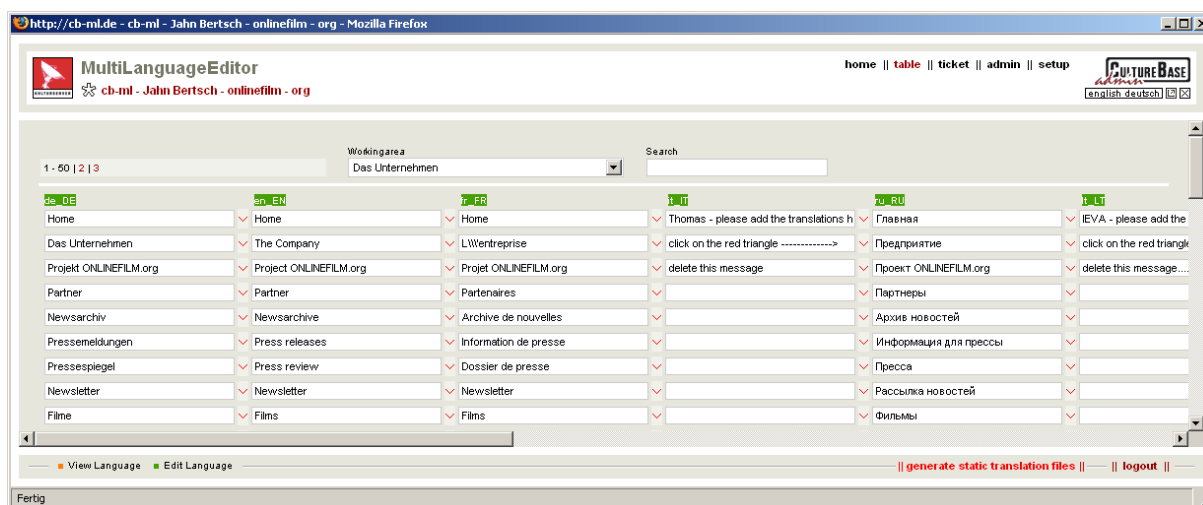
http://cb-ml.de - cb-ml - Jahn Bertsch - onlinefilm - org - Mozilla Firefox

MultiLanguageEditor
cb-ml - Jahn Bertsch - onlinefilm - org

home || table || ticket || admin || setup

CULTUREBASE admin
english deutsch

1 - 50 | 2 | 3

Workingarea
Das Unternehmen

Search

| de_DE | en_EN | fr_FR | it_IT | ru_RU | lt_LT |
|---|---|---|---|---|---|
| Home | Home | Home | Thomas - please add the translations h | Главная | IEVA - please add the |
| Das Unternehmen | The Company | L\\\'entreprise | click on the red triangle -------------> | Предприятие | click on the red triangle |
| Projekt ONLINEFILM.org | Project ONLINEFILM.org | Projet ONLINEFILM.org | delete this message | Проект ONLINEFILM.org | delete this message.... |
| Partner | Partner | Partenaires | | Партнеры | |
| Newsarchiv | Newsarchive | Archive de nouvelles | | Архив новостей | |
| Pressemeldungen | Press releases | Information de presse | | Информация для прессы | |
| Pressespiegel | Press review | Dossier de presse | | Пресса | |
| Newsletter | Newsletter | Newsletter | | Рассылка новостей | |
| Filme | Films | Films | | Фильмы | |

View Language   Edit Language

|| generate static translation files || — || logout ||

Fertig